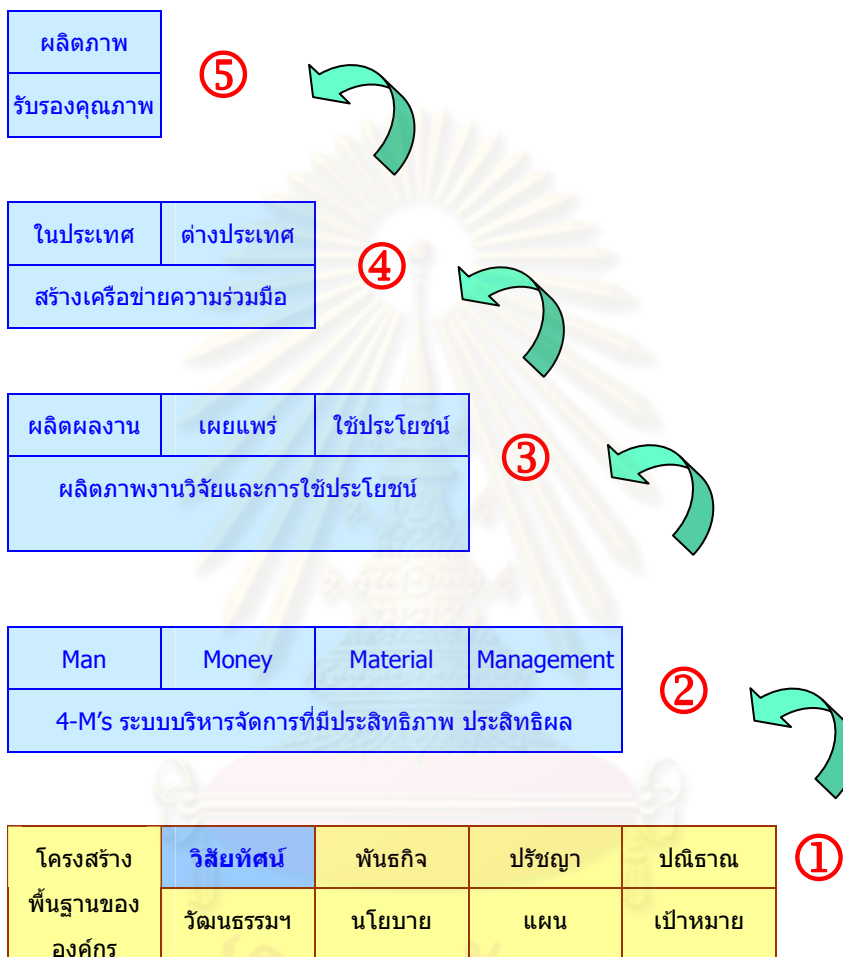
| ผลิตภาพ |
|---|
| รับรองคุณภาพ |

⑤

| ในประเทศ | ต่างประเทศ |
|---|---|
| สร้างเครือข่ายความร่วมมือ | |

④

| ผลิตผลงาน | เผยแพร่ | ใช้ประโยชน์ |
|---|---|---|
| ผลิตภาพงานวิจัยและการใช้ประโยชน์ | | |

③

| Man | Money | Material | Management |
|---|---|---|---|
| 4-M's ระบบบริหารจัดการที่มีประสิทธิภาพ ประสิทธิผล | | | |

②

| โครงสร้างพื้นฐานขององค์กร | วิสัยทัศน์ | พันธกิจ | ปรัชญา | ปณิธาณ |
|---|---|---|---|---|
| | วัฒนธรรมฯ | นโยบาย | แผน | เป้าหมาย |

①